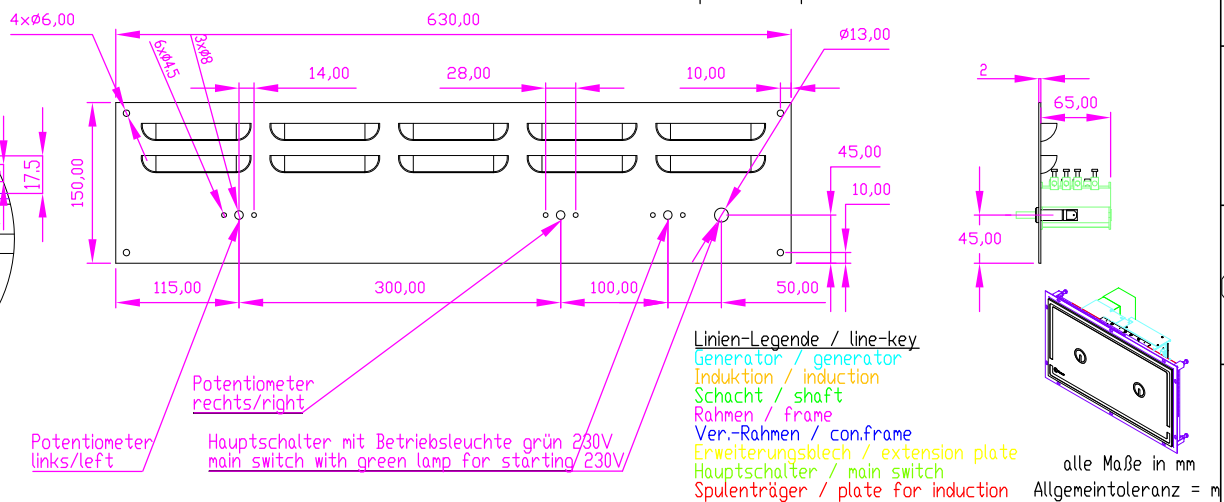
4×Ø6,00
630,00
6xØ4,5
3xØ8
Ø13,00
14,00
28,00
10,00
2
65,00
150,00
17,5
45,00
10,00
45,00
115,00
300,00
100,00
50,00

Potentiometer
rechts/right

Potentiometer
links/left

Hauptschalter mit Betriebsleuchte grün 230V
main switch with green lamp for starting 230V

Linien-Legende / line-key
Generator / generator
Induktion / induction
Schacht / shaft
Rahmen / frame
Ver.-Rahmen / con.frame
Erweiterungsblech / extension plate
Hauptschalter / main switch
Spulenträger / plate for induction

alle Maße in mm
Allgemeintoleranz = m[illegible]